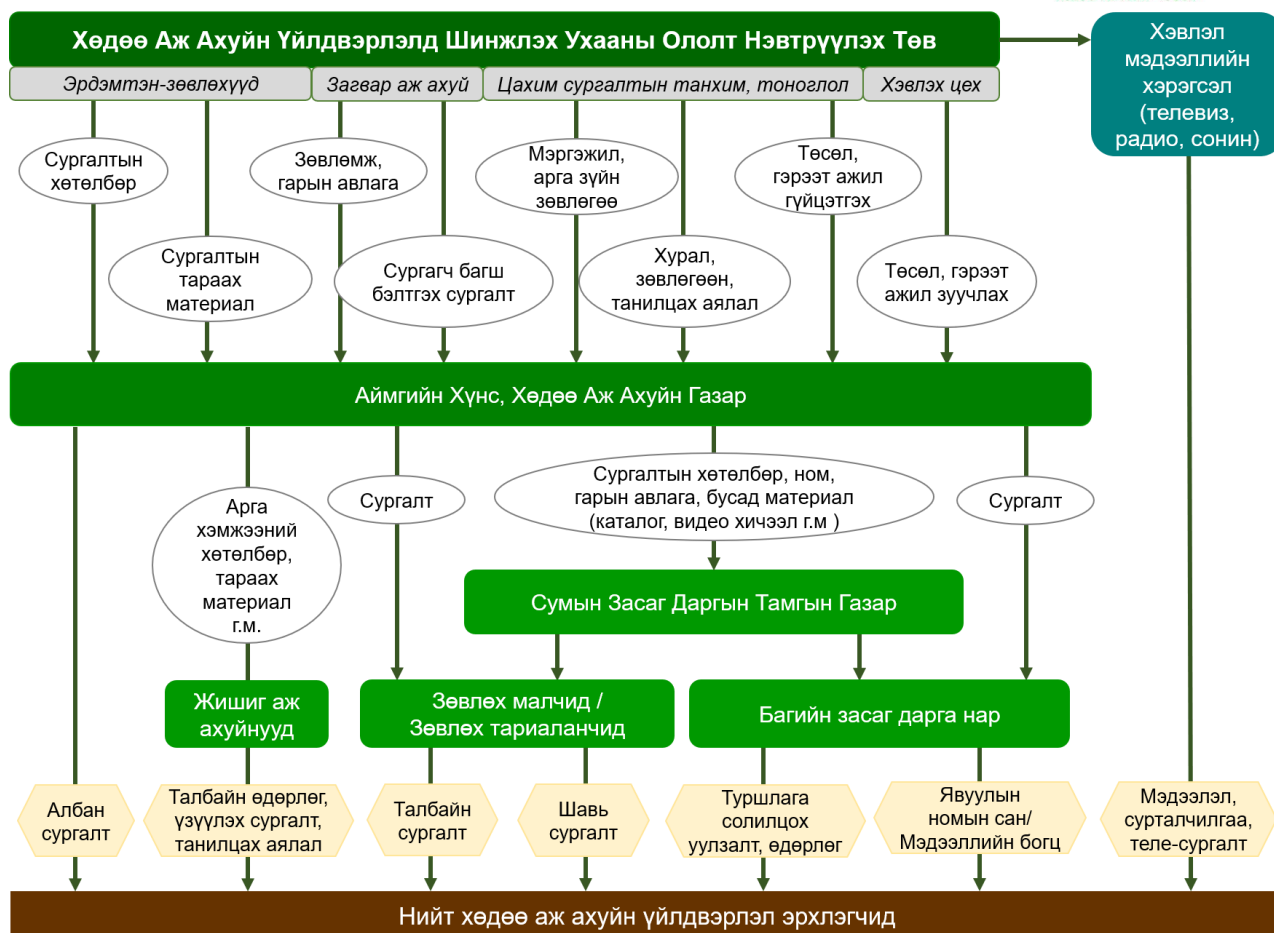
Хөдөө Аж Ахуйн Үйлдвэрлэлд Шинжлэх Ухааны Ололт Нэвтрүүлэх Төв

Эрдэмтэн-зөвлөхүүд

Загвар аж ахуй

Цахим сургалтын танхим, тоноглол

Хэвлэх цех

Хэвлэл мэдээллийн хэрэгсэл (телевиз, радио, сонин)

Сургалтын хөтөлбөр

Зөвлөмж, гарын авлага

Мэргэжил, арга зүйн зөвлөгөө

Төсөл, гэрээт ажил гүйцэтгэх

Сургалтын тараах материал

Сургагч багш бэлтгэх сургалт

Хурал, зөвлөгөөн, танилцах аялал

Төсөл, гэрээт ажил зуучлах

Аймгийн Хүнс, Хөдөө Аж Ахуйн Газар

Арга хэмжээний хөтөлбөр, тараах материал г.м.

Сургалт

Сургалтын хөтөлбөр, ном, гарын авлага, бусад материал (каталог, видео хичээл г.м )

Сургалт

Сумын Засаг Даргын Тамгын Газар

Жишиг аж ахуйнууд

Зөвлөх малчид / Зөвлөх тариаланчид

Багийн засаг дарга нар

Албан сургалт

Талбайн өдөрлөг, үзүүлэх сургалт, танилцах аялал

Талбайн сургалт

Шавь сургалт

Туршлага солилцох уулзалт, өдөрлөг

Явуулын номын сан/ Мэдээллийн богц

Мэдээлэл, сурталчилгаа, теле-сургалт

Нийт хөдөө аж ахуйн үйлдвэрлэл эрхлэгчид